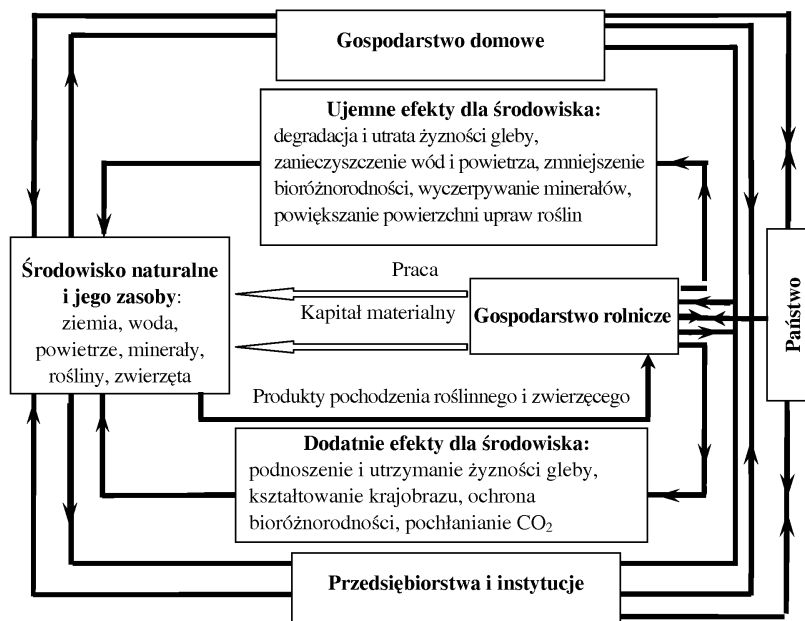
Gospodarstwo domowe

Ujemne efekty dla środowiska:
degradacja i utrata żyzności gleby, zanieczyszczenie wód i powietrza, zmniejszenie bioróżnorodności, wyczerpywanie minerałów, powiększanie powierzchni upraw roślin

Środowisko naturalne i jego zasoby:
ziemia, woda, powietrze, minerały, rośliny, zwierzęta

Praca

Kapitał materialny

Gospodarstwo rolnicze

Państwo

Produkty pochodzenia roślinnego i zwierzęcego

Dodatnie efekty dla środowiska:
podnoszenie i utrzymanie żyzności gleby, kształtowanie krajobrazu, ochrona bioróżnorodności, pochłanianie $CO_2$

Przedsiębiorstwa i instytucje